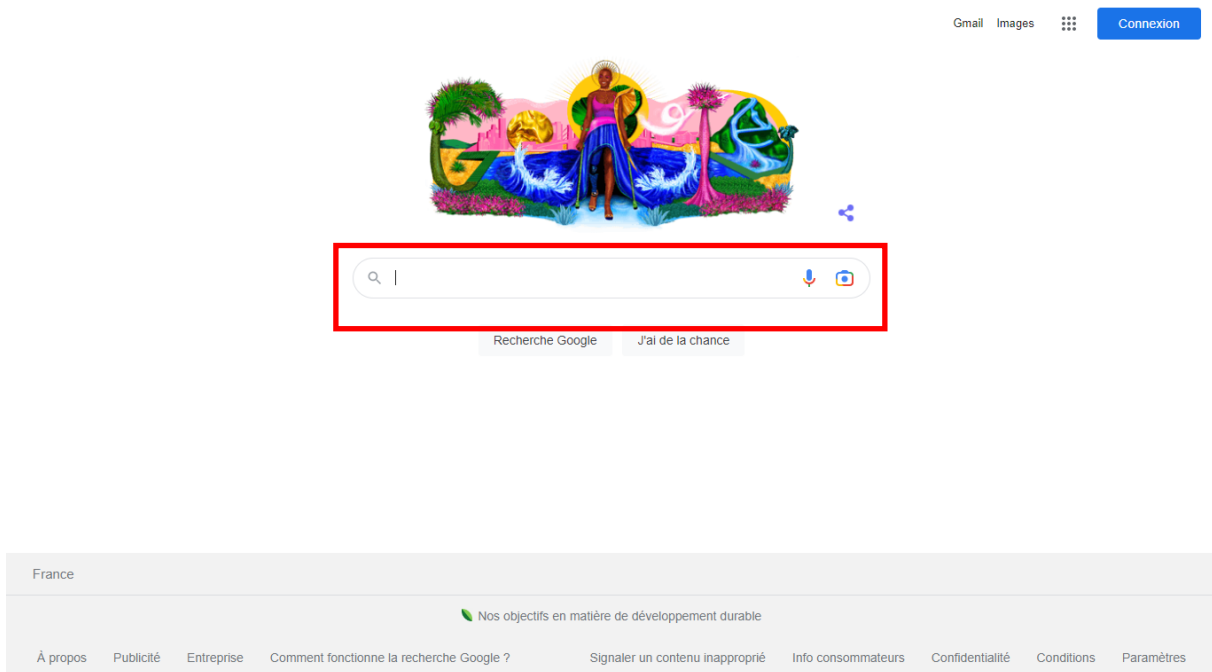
Gmail Images Connexion

Recherche Google J'ai de la chance

France

Nos objectifs en matière de développement durable

À propos Publicité Entreprise Comment fonctionne la recherche Google ? Signaler un contenu inapproprié Info consommateurs Confidentialité Conditions Paramètres